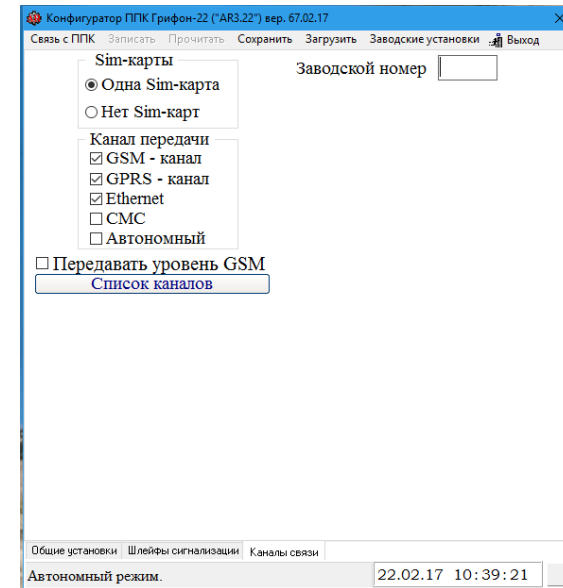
Конфигуратор ППК Грифон-22 ("AR3.22") вер. 67.02.17

Связь с ППК Записать Прочитать Сохранить Загрузить Заводские установки Выход

Sim-карты
◉ Одна Sim-карта
○ Нет Sim-карт

Заводской номер

Канал передачи
☑ GSM - канал
☑ GPRS - канал
☑ Ethernet
☐ СМС
☐ Автономный

☐ Передавать уровень GSM

Список каналов

Общие установки | Шлейфы сигнализации | Каналы связи

Автономный режим. 22.02.17 10:39:21